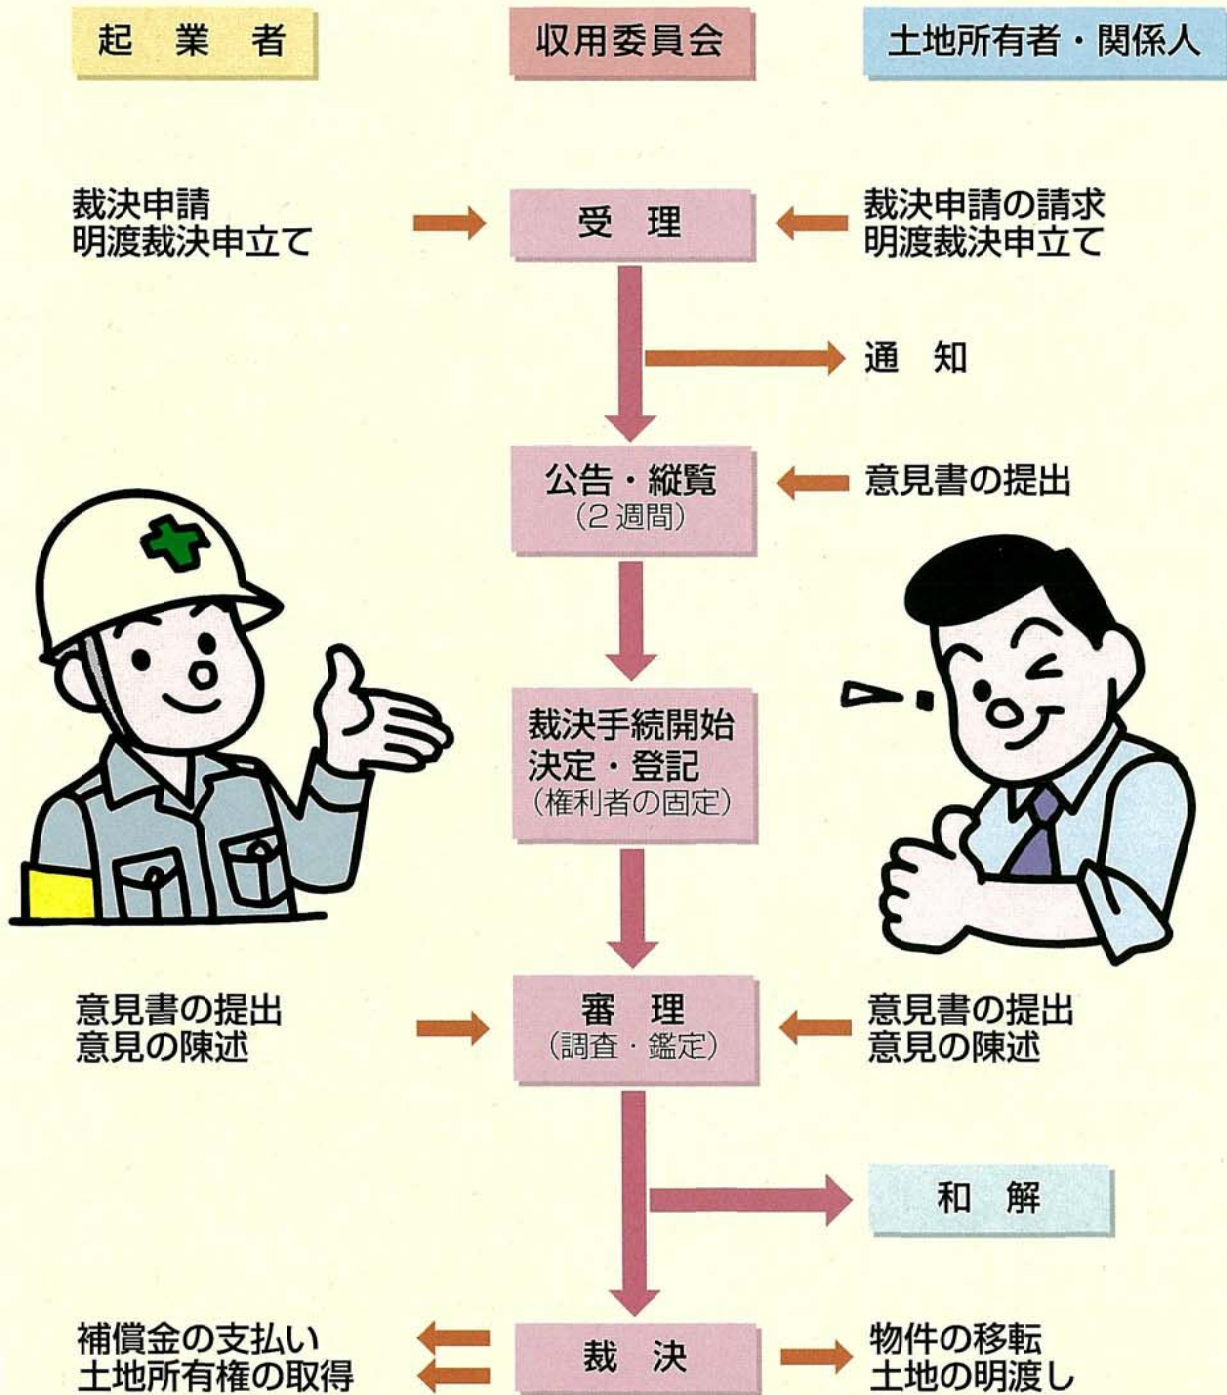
起　業　者

収用委員会

土地所有者・関係人

裁決申請
明渡裁決申立て

受　理

裁決申請の請求
明渡裁決申立て

通　知

公告・縦覧
（2週間）

意見書の提出

裁決手続開始
決定・登記
（権利者の固定）

意見書の提出
意見の陳述

審　理
（調査・鑑定）

意見書の提出
意見の陳述

和　解

補償金の支払い
土地所有権の取得

裁　決

物件の移転
土地の明渡し